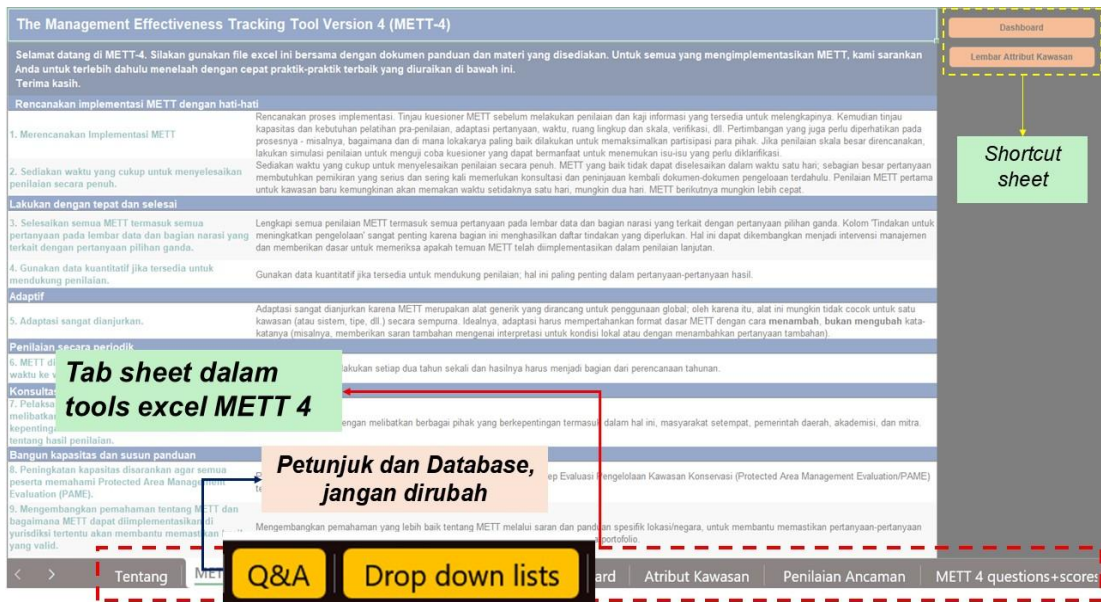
The Management Effectiveness Tracking Tool Version 4 (METT-4)

Dashboard

Lembar Attribut Kawasan

Selamat datang di METT-4. Silakan gunakan file excel ini bersama dengan dokumen panduan dan materi yang disediakan. Untuk semua yang mengimplementasikan METT, kami sarankan Anda untuk terlebih dahulu menelaah dengan cepat praktik-praktik terbaik yang diuraikan di bawah ini.
Terima kasih.

Rencanakan implementasi METT dengan hati-hati

1. Merencanakan Implementasi METT

Rencanakan proses implementasi. Tinjau kuesioner METT sebelum melakukan penilaian dan kaji informasi yang tersedia untuk melengkapinya. Kemudian tinjau kapasitas dan kebutuhan pelatihan pra-penilaian, adaptasi pertanyaan, waktu, ruang lingkup dan skala, verifikasi, dll. Pertimbangan yang juga perlu diperhatikan pada prosesnya - misalnya, bagaimana dan di mana lokakarya paling baik dilakukan untuk memaksimalkan partisipasi para pihak. Jika penilaian skala besar direncanakan, lakukan simulasi penilaian untuk menguji coba kuesioner yang dapat bermanfaat untuk menemukan isu-isu yang perlu diklarifikasi.

2. Sediakan waktu yang cukup untuk menyelesaikan penilaian secara penuh.

Sediakan waktu yang cukup untuk menyelesaikan penilaian secara penuh. METT yang baik tidak dapat diselesaikan dalam waktu satu hari; sebagian besar pertanyaan membutuhkan pemikiran yang serius dan sering kali memerlukan konsultasi dan peninjauan kembali dokumen-dokumen pengelolaan terdahulu. Penilaian METT pertama untuk kawasan baru kemungkinan akan memakan waktu setidaknya satu hari, mungkin dua hari. METT berikutnya mungkin lebih cepat.

Shortcut sheet

Lakukan dengan tepat dan selesai

3. Selesaikan semua METT termasuk semua pertanyaan pada lembar data dan bagian narasi yang terkait dengan pertanyaan pilihan ganda.

Lengkapi semua penilaian METT termasuk semua pertanyaan pada lembar data dan bagian narasi yang terkait dengan pertanyaan pilihan ganda. Kolom 'Tindakan untuk meningkatkan pengelolaan' sangat penting karena bagian ini menghasilkan daftar tindakan yang diperlukan. Hal ini dapat dikembangkan menjadi intervensi manajemen dan memberikan dasar untuk memeriksa apakah temuan METT telah diimplementasikan dalam penilaian lanjutan.

4. Gunakan data kuantitatif jika tersedia untuk mendukung penilaian.

Gunakan data kuantitatif jika tersedia untuk mendukung penilaian; hal ini paling penting dalam pertanyaan-pertanyaan hasil.

Adaptif

5. Adaptasi sangat dianjurkan.

Adaptasi sangat dianjurkan karena METT merupakan alat generik yang dirancang untuk penggunaan global; oleh karena itu, alat ini mungkin tidak cocok untuk satu kawasan (atau sistem, tipe, dll.) secara sempurna. Idealnya, adaptasi harus mempertahankan format dasar METT dengan cara menambah, bukan mengubah kata-katanya (misalnya, memberikan saran tambahan mengenai interpretasi untuk kondisi lokal atau dengan menambahkan pertanyaan tambahan).

Penilaian secara periodik

6. METT di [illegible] waktu ke w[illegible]

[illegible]lakukan setiap dua tahun sekali dan hasilnya harus menjadi bagian dari perencanaan tahunan.

Tab sheet dalam tools excel METT 4

Konsulta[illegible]

7. Pelaksa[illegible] melibatka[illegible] kepenting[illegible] tentang hasil penilaian.

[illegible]engan melibatkan berbagai pihak yang berkepentingan termasuk dalam hal ini, masyarakat setempat, pemerintah daerah, akademisi, dan mitra.

Bangun kapasitas dan susun panduan

8. Peningkatan kapasitas disarankan agar semua peserta memahami Protected Area Management Evaluation (PAME).

Petunjuk dan Database, jangan dirubah

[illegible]ep Evaluasi Pengelolaan Kawasan Konservasi (Protected Area Management Evaluation/PAME)

9. Mengembangkan pemahaman tentang METT dan bagaimana METT dapat diimplementasikan di yurisdiksi tertentu akan membantu memastikan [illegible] yang valid.

Mengembangkan pemahaman yang lebih baik tentang METT melalui saran dan panduan spesifik lokasi/negara, untuk membantu memastikan pertanyaan-pertanyaan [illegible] portofolio.

Tentang | METT | Q&A | Drop down lists | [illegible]ard | Atribut Kawasan | Penilaian Ancaman | METT 4 questions+scores